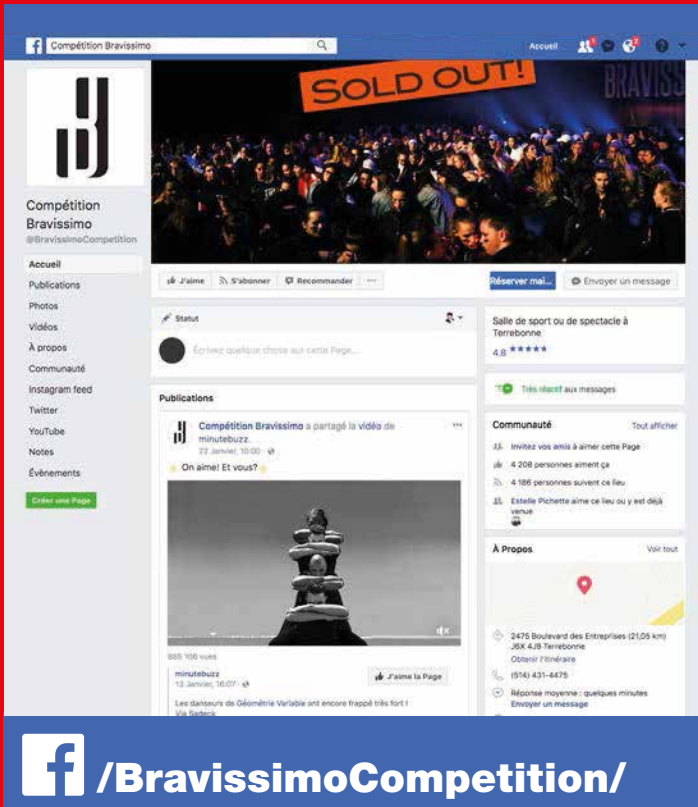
Compétition Bravissimo

Accueil

SOLD OUT!

BRAVISS

Compétition Bravissimo
@BravissimoCompetition

Accueil
Publications
Photos
Vidéos
À propos
Communauté
Instagram feed
Twitter
YouTube
Notes
Évènements

Créer une Page

J'aime
S'abonner
Recommander
···

Réserver mai...
Envoyer un message

Statut

Écrivez quelque chose sur cette Page...

Publications

Compétition Bravissimo a partagé la vidéo de minutebuzz.
22 Janvier, 10:00

On aime! Et vous?

885 106 vues

minutebuzz
13 Janvier, 16:07

J'aime la Page

Les danseurs de Géométrie Variable ont encore frappé très fort !
Via Sadeck

Salle de sport ou de spectacle à Terrebonne
4,8 ★★★★★

Très réactif aux messages

Communauté
Tout afficher

Invitez vos amis à aimer cette Page
4 208 personnes aiment ça
4 186 personnes suivent ce lieu
Estelle Pichette aime ce lieu ou y est déjà venue

À Propos
Voir tout

2475 Boulevard des Entreprises (21,05 km)
J6X 4J8 Terrebonne
Obtenir l'itinéraire

(514) 431-4475

Réponse moyenne : quelques minutes
Envoyer un message

/BravissimoCompetition/